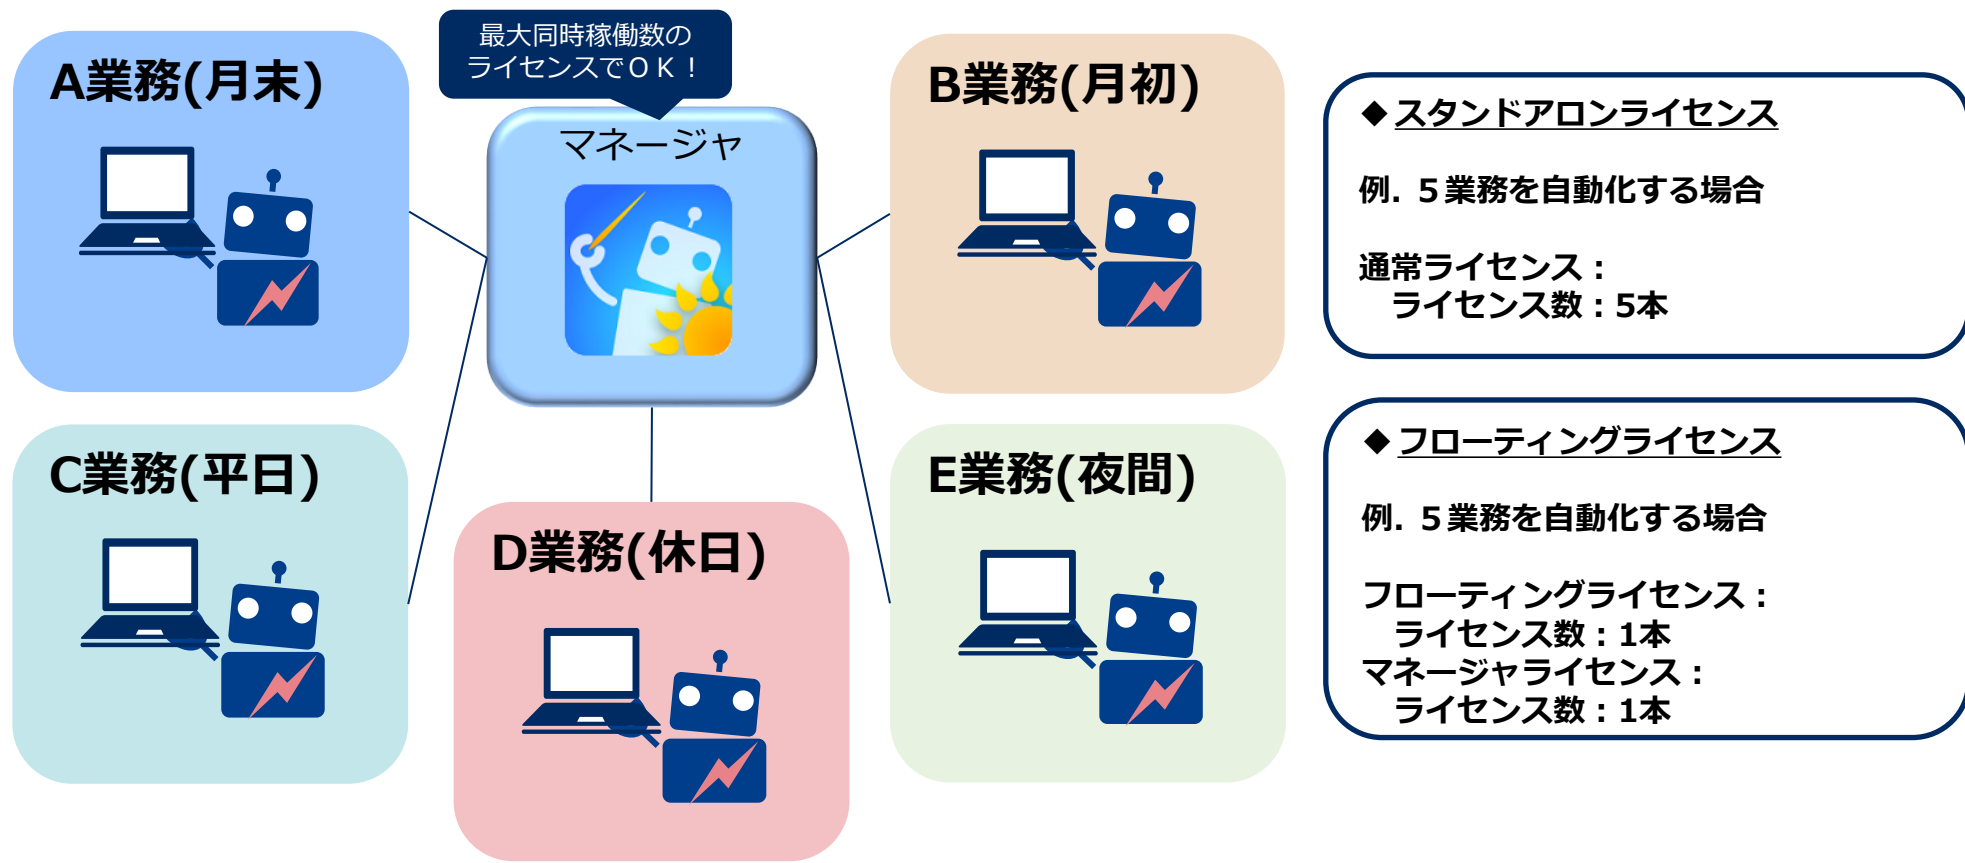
A業務(月末)

最大同時稼働数のライセンスでOK！

マネージャ

B業務(月初)

C業務(平日)

D業務(休日)

E業務(夜間)

◆スタンドアロンライセンス

例. 5業務を自動化する場合

通常ライセンス：
ライセンス数：5本

◆フローティングライセンス

例. 5業務を自動化する場合

フローティングライセンス：
ライセンス数：1本
マネージャライセンス：
ライセンス数：1本